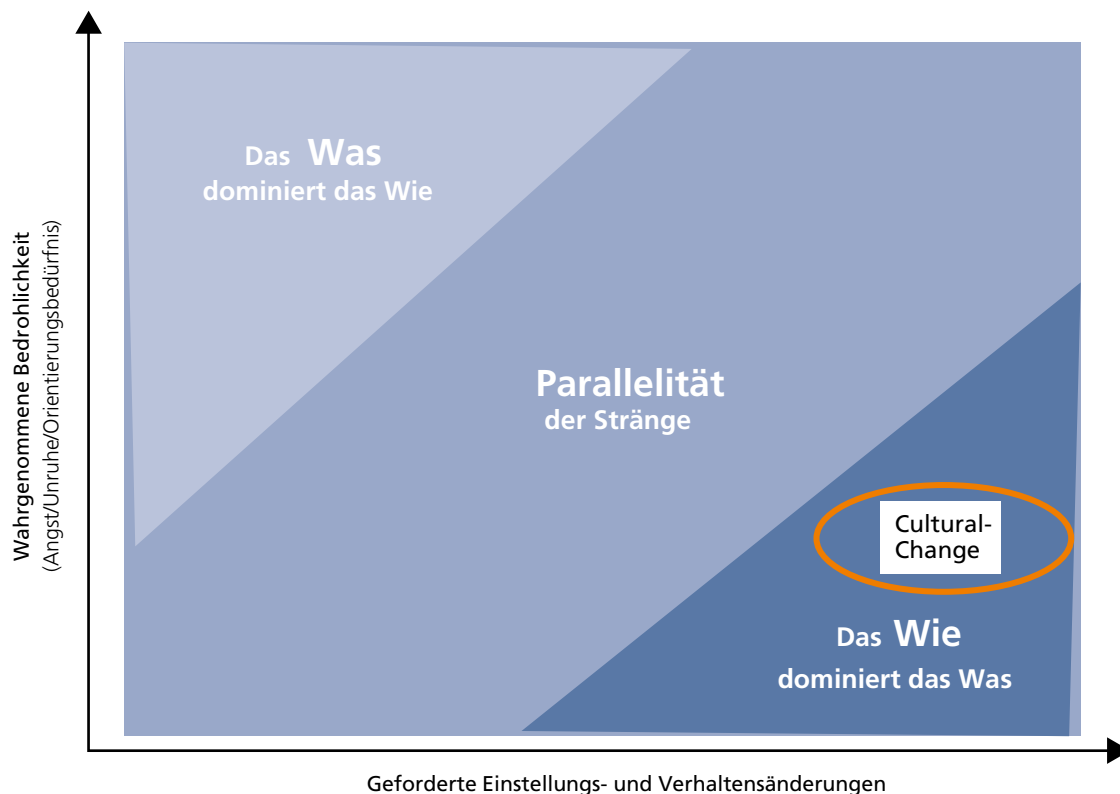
Wahrgenommene Bedrohlichkeit
(Angst/Unruhe/Orientierungsbedürfnis)

Das Was
dominiert das Wie

Parallelität
der Stränge

Cultural-
Change

Das Wie
dominiert das Was

Geforderte Einstellungs- und Verhaltensänderungen